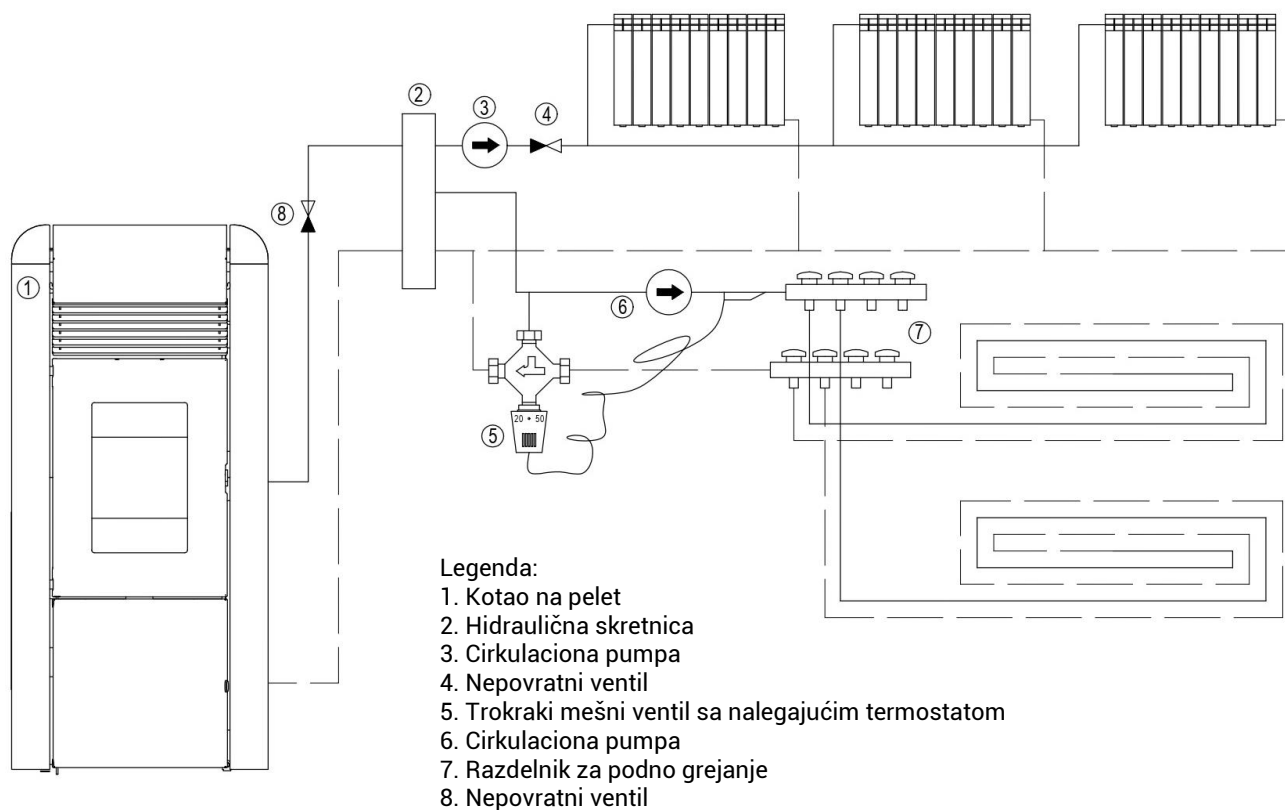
② ③ ④
⑧
①
⑥
⑦
20 ÷ 50
⑤

Legenda:
1. Kotao na pelet
2. Hidraulična skretnica
3. Cirkulaciona pumpa
4. Nepovratni ventil
5. Trokraki mešni ventil sa nalegajućim termostatom
6. Cirkulaciona pumpa
7. Razdelnik za podno grejanje
8. Nepovratni ventil